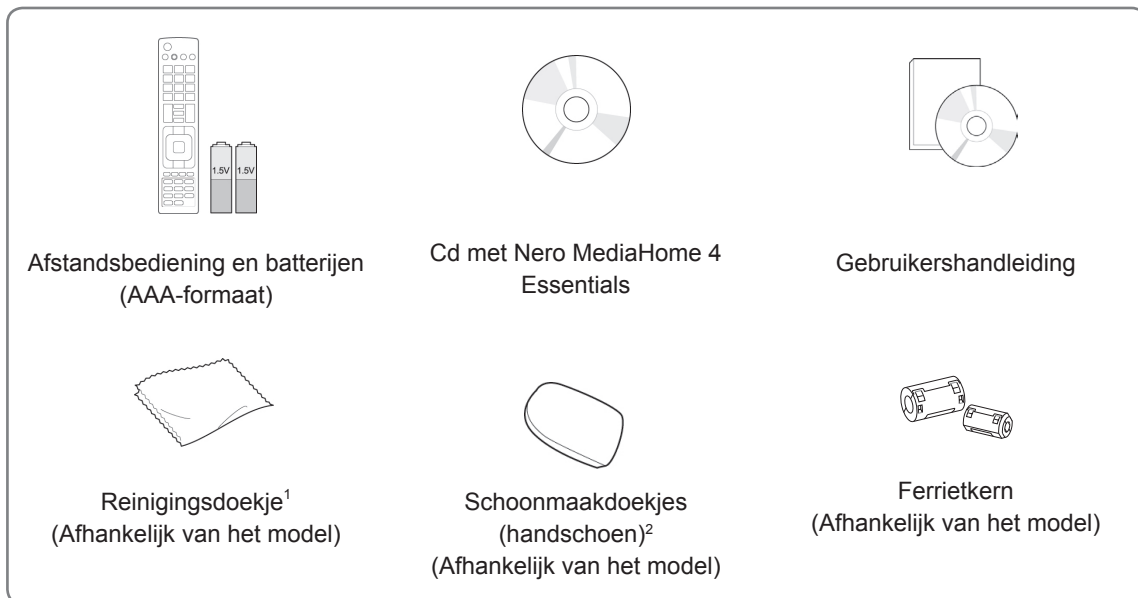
1.5V 1.5V

Afstandsbediening en batterijen (AAA-formaat)

Cd met Nero MediaHome 4 Essentials

Gebruikershandleiding

Reinigingsdoekje$^1$ (Afhankelijk van het model)

Schoonmaakdoekjes (handschoen)$^2$ (Afhankelijk van het model)

Ferrietkern (Afhankelijk van het model)